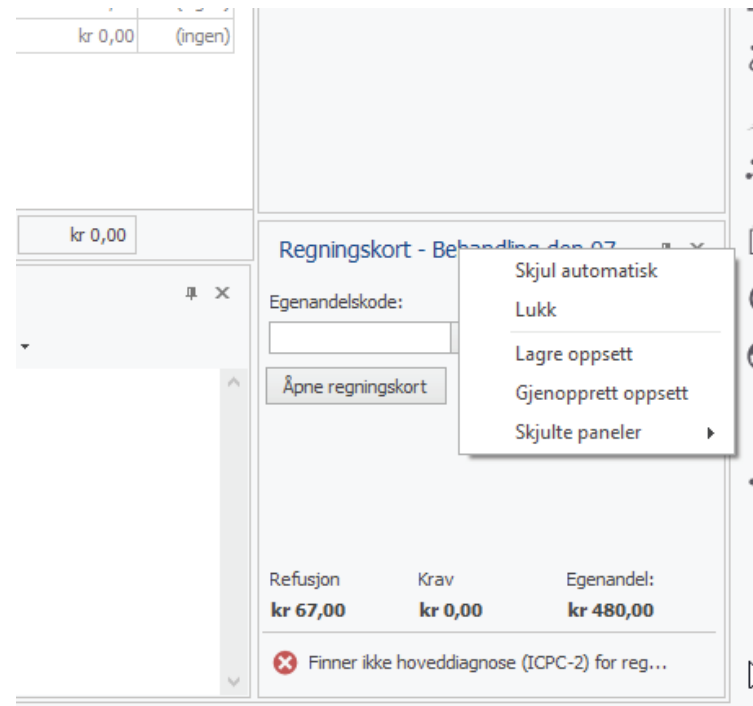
kr 0,00 (ingen)

kr 0,00

Regningskort - Behandling den 07

Egenandelskode:

Åpne regningskort

Skjul automatisk
Lukk
Lagre oppsett
Gjenopprett oppsett
Skjulte paneler

| Refusjon | Krav | Egenandel: |
|---|---|---|
| **kr 67,00** | **kr 0,00** | **kr 480,00** |

Finner ikke hoveddiagnose (ICPC-2) for reg...